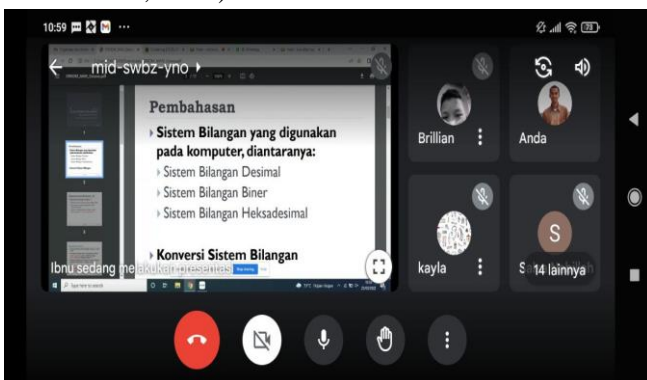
10:59

mid-swbz-yno

Pembahasan

Sistem Bilangan yang digunakan pada komputer, diantaranya:

Sistem Bilangan Desimal

Sistem Bilangan Biner

Sistem Bilangan Heksadesimal

Konversi Sistem Bilangan

Ibnu sedang melakukan presentasi

Brillian

Anda

kayla

S

14 lainnya